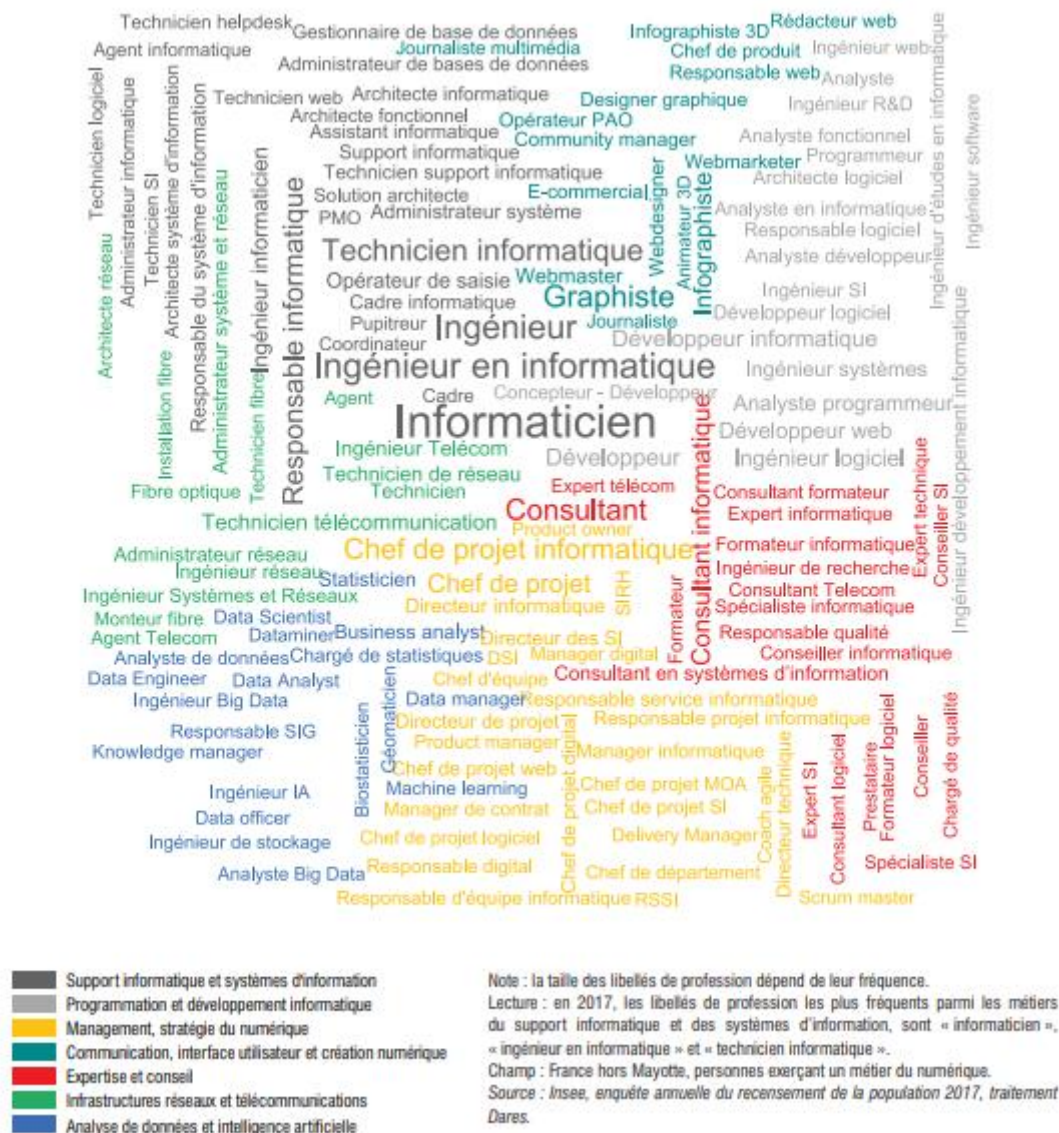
Technicien helpdesk Gestionnaire de base de données Infographiste 3D Rédacteur web
Agent informatique Journaliste multimédia Chef de produit Ingénieur web
Administrateur de bases de données Responsable web Analyste
Technicien web Architecte informatique Designer graphique Ingénieur R&D
Architecte fonctionnel Opérateur PAO
Assistant informatique Community manager Analyste fonctionnel
Support informatique Webmarketer Programmeur
Technicien support informatique Architecte logiciel
Solution architecte E-commercial
PMO Administrateur système Analyste en informatique
Responsable logiciel
Technicien informatique Analyste développeur
Opérateur de saisie Webmaster
Graphiste Ingénieur SI
Cadre informatique Développeur logiciel
Pupitreur Ingénieur Journaliste
Coordinateur Développeur informatique
Ingénieur en informatique Ingénieur systèmes
Agent Cadre Concepteur - Développeur
Analyste programmeur
Informaticien
Développeur web
Ingénieur Télécom Développeur Ingénieur logiciel
Technicien de réseau
Fibre optique Technicien Expert télécom Consultant formateur
Consultant Expert informatique
Technicien télécommunication Product owner
Chef de projet informatique Formateur informatique
Administrateur réseau Ingénieur de recherche
Ingénieur réseau Statisticien Chef de projet Consultant Telecom
Ingénieur Systèmes et Réseaux Directeur informatique Spécialiste informatique
Monteur fibre Data Scientist
Agent Telecom Dataminer Business analyst Directeur des SI Responsable qualité
Analyste de données Chargé de statistiques DSI Manager digital Conseiller informatique
Data Engineer Data Analyst Chef d'équipe Consultant en systèmes d'information
Ingénieur Big Data Data manager Responsable service informatique
Responsable SIG Directeur de projet Responsable projet informatique
Knowledge manager Product manager Manager informatique
Chef de projet web
Ingénieur IA Machine learning Chef de projet MOA
Data officer Manager de contrat Chef de projet SI
Ingénieur de stockage Chef de projet logiciel Delivery Manager
Analyste Big Data Responsable digital Chef de département Spécialiste SI
Responsable d'équipe informatique RSSI Scrum master

Technicien logiciel
Administrateur informatique
Technicien SI
Architecte système d'information
Responsable du système d'information
Administrateur système et réseau
Architecte réseau
Installation fibre
Technicien fibre
Ingénieur informaticien
Responsable informatique
Webdesigner
Animateur 3D
Infographiste
Consultant informatique
Formateur
SIRH
Géomaticien
Biostatisticien
Chef de projet digital
Coach agile
Directeur technique
Expert SI
Consultant logiciel
Prestataire
Formateur logiciel
Conseiller
Chargé de qualité
Expert technique
Conseiller SI
Ingénieur d'études en informatique
Ingénieur software
Ingénieur développement informatique

Support informatique et systèmes d'information
Programmation et développement informatique
Management, stratégie du numérique
Communication, interface utilisateur et création numérique
Expertise et conseil
Infrastructures réseaux et télécommunications
Analyse de données et intelligence artificielle

Note : la taille des libellés de profession dépend de leur fréquence.
Lecture : en 2017, les libellés de profession les plus fréquents parmi les métiers du support informatique et des systèmes d'information, sont « informaticien », « ingénieur en informatique » et « technicien informatique ».
Champ : France hors Mayotte, personnes exerçant un métier du numérique.
Source : Insee, enquête annuelle du recensement de la population 2017, traitement Dares.